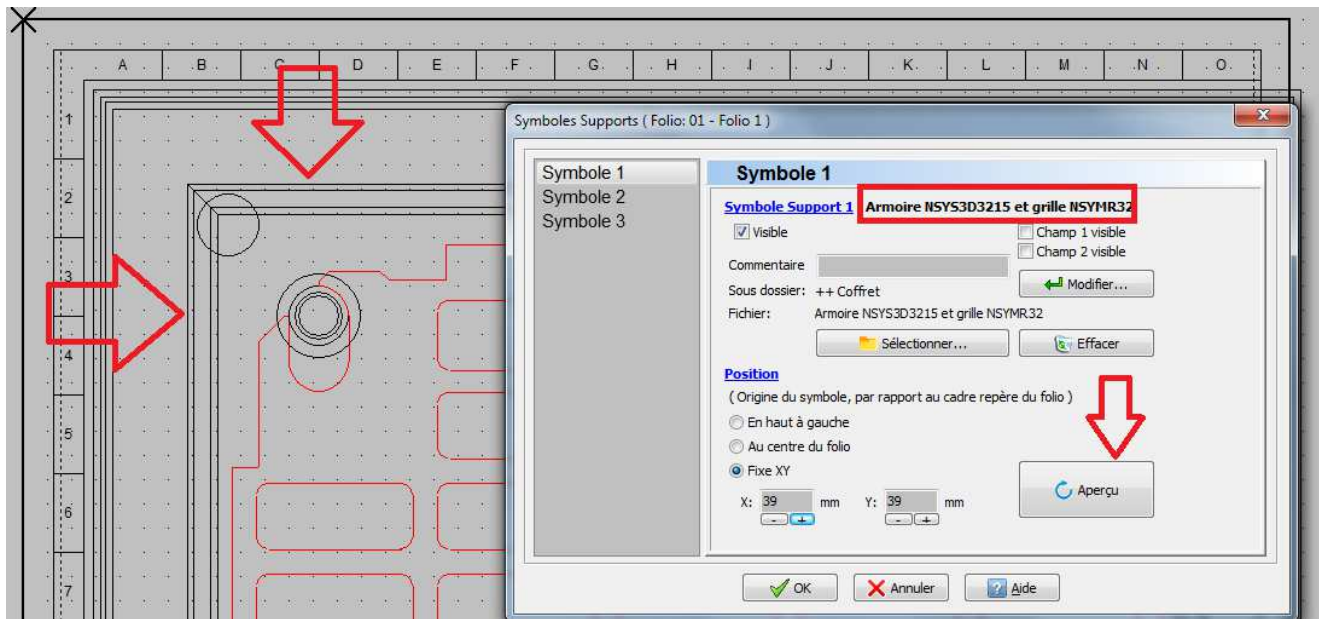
A B C D E F G H I J K L M N O

1
2
3
4
5
6
7

Symboles Supports ( Folio: 01 - Folio 1 )

Symbole 1
Symbole 2
Symbole 3

Symbole 1

Symbole Support 1 Armoire NSYS3D3215 et grille NSYMR32

Visible

Champ 1 visible
Champ 2 visible

Commentaire

Modifier...

Sous dossier: ++ Coffret
Fichier: Armoire NSYS3D3215 et grille NSYMR32

Sélectionner...
Effacer

Position
( Origine du symbole, par rapport au cadre repère du folio )
En haut à gauche
Au centre du folio
Fixe XY

X: 39 mm Y: 39 mm
- + - +

Aperçu

OK
Annuler
Aide